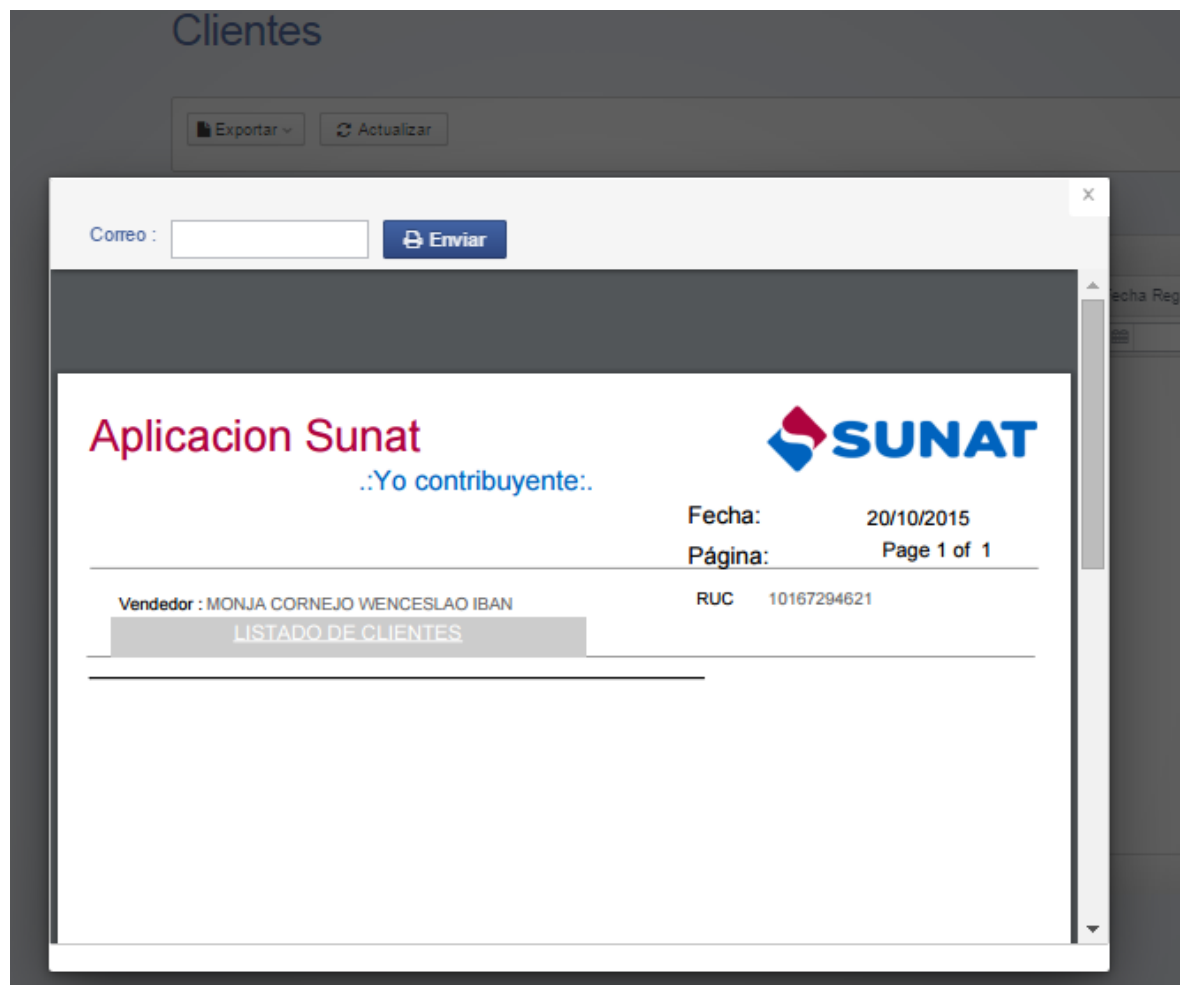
Clientes

Exportar

Actualizar

×

Correo :

Enviar

echa Reg

Aplicacion Sunat

.:Yo contribuyente:.

SUNAT

Fecha: 20/10/2015

Página: Page 1 of 1

Vendedor : MONJA CORNEJO WENCESLAO IBAN

RUC 10167294621

LISTADO DE CLIENTES